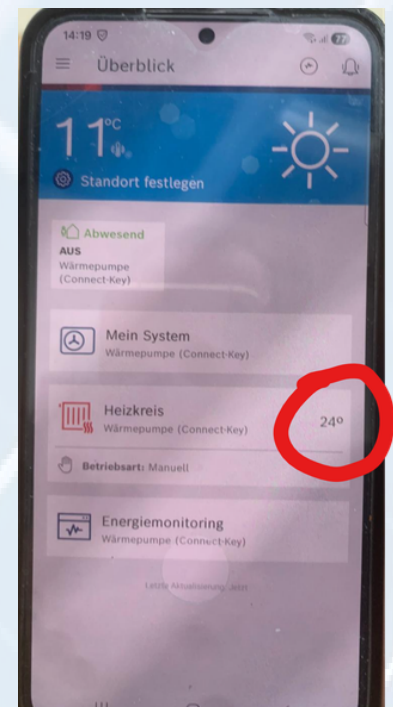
14:19

Überblick

11°C

Standort festlegen

Abwesend
AUS
Wärmepumpe (Connect-Key)

Mein System
Wärmepumpe (Connect-Key)

Heizkreis
Wärmepumpe (Connect-Key)
24°

Betriebsart: Manuell

Energiemonitoring
Wärmepumpe (Connect-Key)

Letzte Aktualisierung: Jetzt